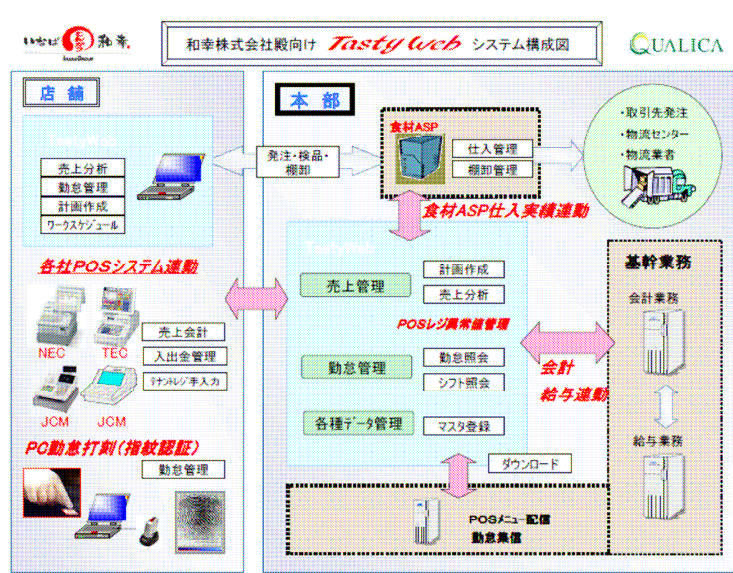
いなば 和幸

和幸株式会社殿向け Tasty Web システム構成図

QUALICA

店舗

売上分析
勤怠管理
計画作成
ワークスケジュール

発注・検品・棚卸

本部

食材ASP
仕入管理
棚卸管理

・取引先発注
・物流センター
・物流業者

食材ASP仕入実績連動

各社POSシステム連動

NEC
TEC
JCM
JCM

売上会計
入出金管理
ｸﾞﾗﾝﾄﾞﾚｼﾞ手入力

売上管理
計画作成
売上分析

POSレジ異常値管理

勤怠管理
勤怠照会
シフト照会

各種データ管理
マスタ登録

基幹業務
会計業務
給与業務

会計
給与連動

PC勤怠打刻(指紋認証)
勤怠管理

ダウンロード

POSメニュー配信
勤怠集信